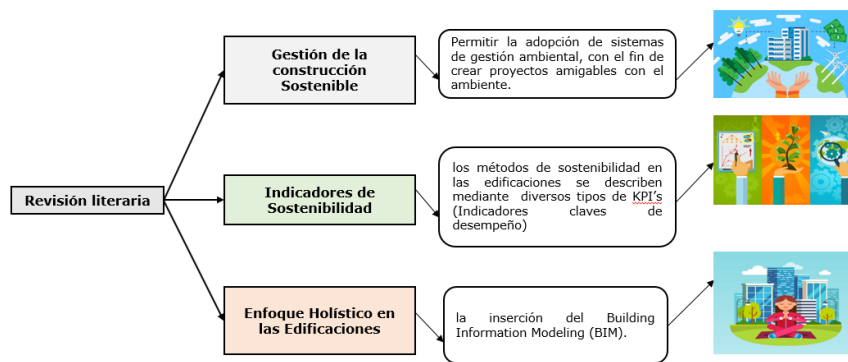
Revisión literaria

Gestión de la construcción Sostenible

Permitir la adopción de sistemas de gestión ambiental, con el fin de crear proyectos amigables con el ambiente.

Indicadores de Sostenibilidad

los métodos de sostenibilidad en las edificaciones se describen mediante diversos tipos de KPI's (Indicadores claves de desempeño)

Enfoque Holístico en las Edificaciones

la inserción del Building Information Modeling (BIM).